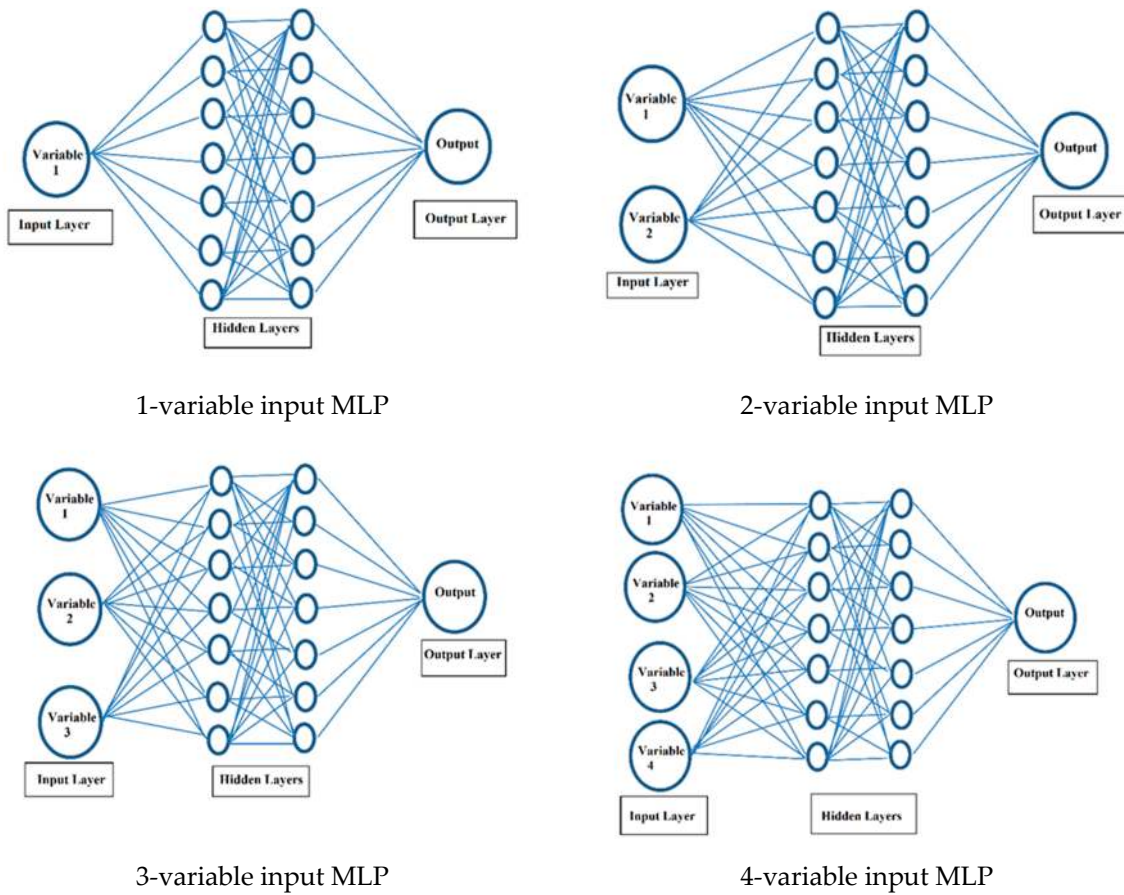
Variable 1

Input Layer

Hidden Layers

Output

Output Layer

1-variable input MLP

Variable 1

Variable 2

Input Layer

Hidden Layers

Output

Output Layer

2-variable input MLP

Variable 1

Variable 2

Variable 3

Input Layer

Hidden Layers

Output

Output Layer

3-variable input MLP

Variable 1

Variable 2

Variable 3

Variable 4

Input Layer

Hidden Layers

Output

Output Layer

4-variable input MLP